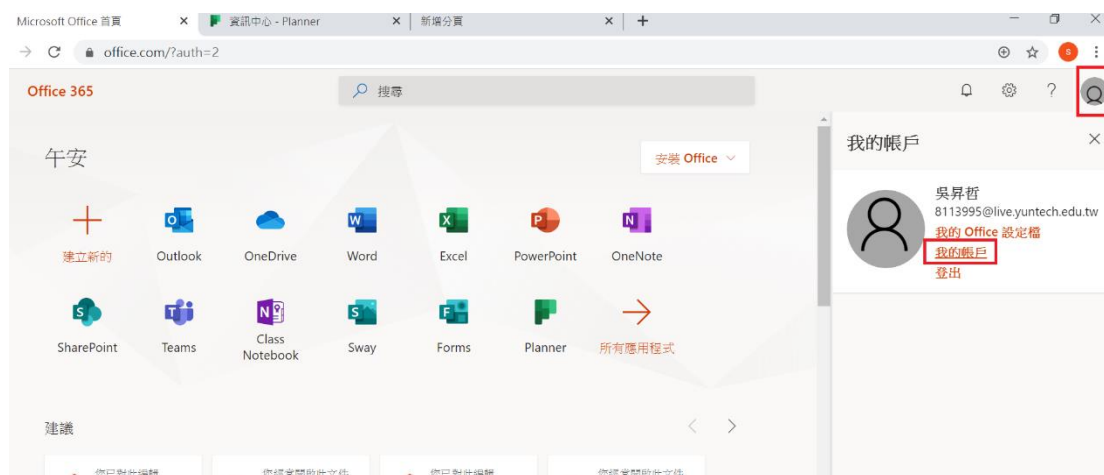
Microsoft Office 首頁 × 資訊中心 - Planner × 新增分頁 × +

office.com/?auth=2

Office 365

搜尋

?

午安

安裝 Office

建立新的
Outlook
OneDrive
Word
Excel
PowerPoint
OneNote
SharePoint
Teams
Class Notebook
Sway
Forms
Planner
所有應用程式

建議

我的帳戶

吳昇哲
8113995@live.yuntech.edu.tw
我的 Office 設定檔
我的帳戶
登出

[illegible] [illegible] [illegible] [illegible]